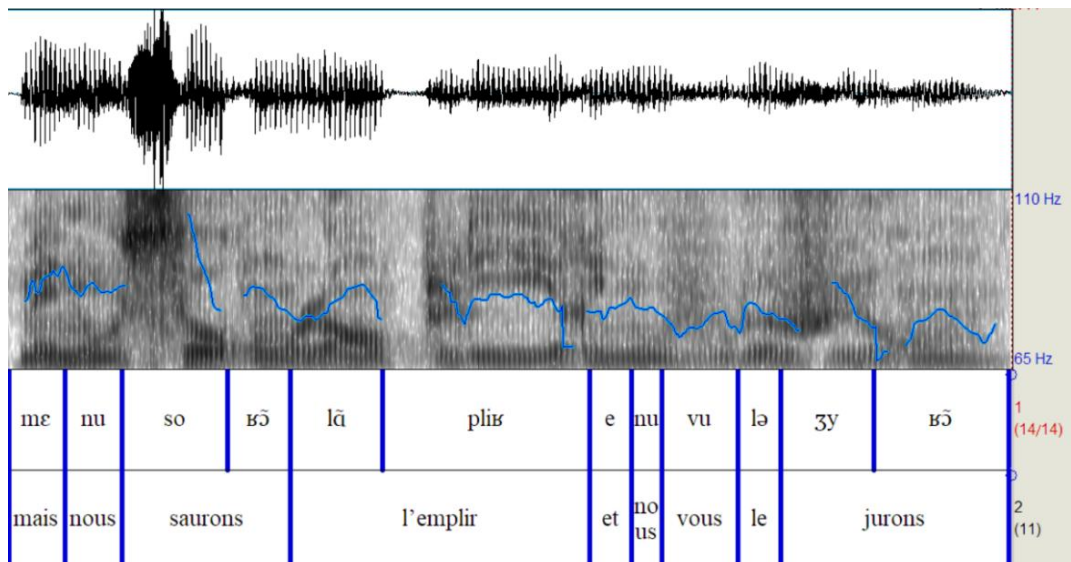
110 Hz
65 Hz

| mɛ | nu | so | ʁɔ̃ | lɑ̃ | pliʁ | e | nu | vu | lə | ʒy | ʁɔ̃ |
|---|---|---|---|---|---|---|---|---|---|---|---|

1 (14/14)

| mais | nous | saurons | l'emplir | et | nous | vous | le | jurons |
|---|---|---|---|---|---|---|---|---|

2 (11)